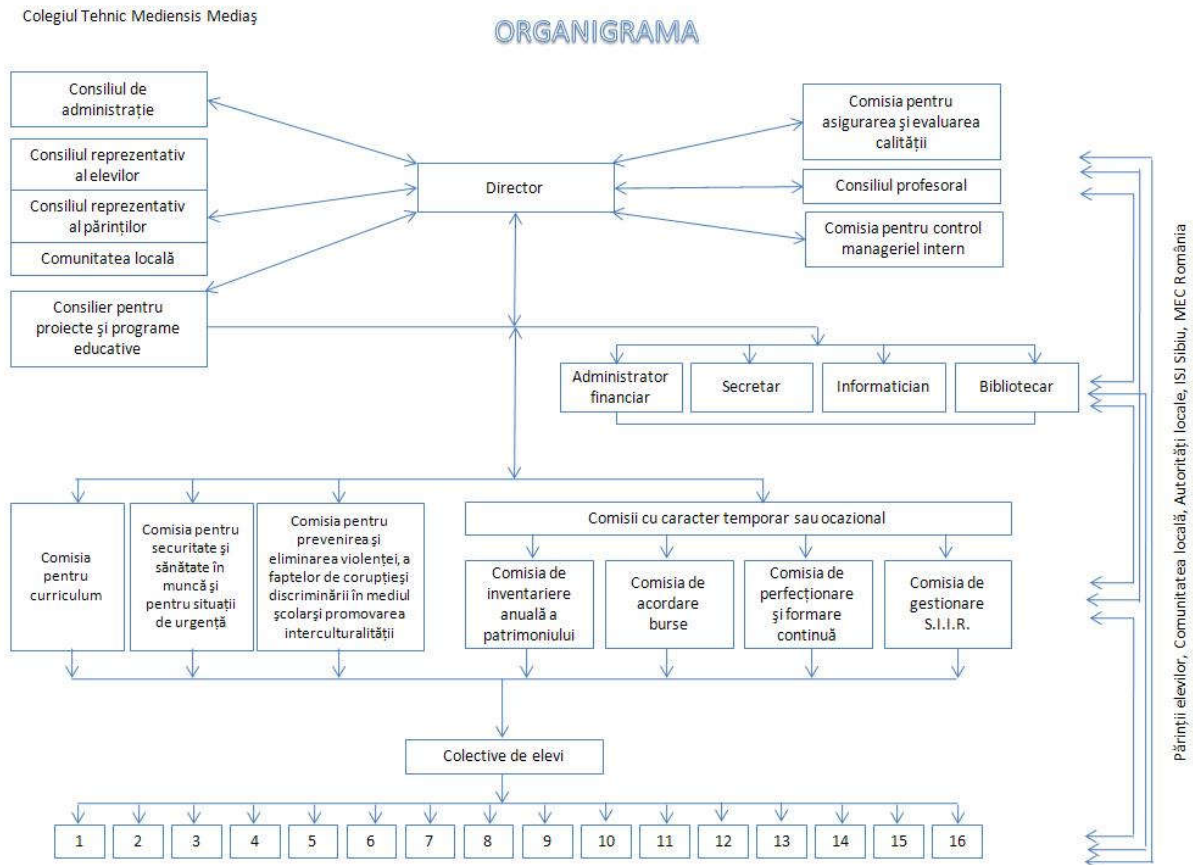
Colegiul Tehnic Mediensis Mediaş

ORGANIGRAMA

Consiliul de administrație

Consiliul reprezentativ al elevilor

Consiliul reprezentativ al părinților

Comunitatea locală

Consilier pentru proiecte şi programe educative

Director

Comisia pentru asigurarea şi evaluarea calității

Consiliul profesoral

Comisia pentru control manageriel intern

Administrator financiar

Secretar

Informatician

Bibliotecar

Comisia pentru curriculum

Comisia pentru securitate şi sănătate în muncă şi pentru situații de urgență

Comisia pentru prevenirea şi eliminarea violenței, a faptelor de corupţieşi discriminării în mediul şcolarşi promovarea interculturalității

Comisii cu caracter temporar sau ocazional

Comisia de inventariere anuală a patrimoniului

Comisia de acordare burse

Comisia de perfecționare şi formare continuă

Comisia de gestionare S.I.I.R.

Colective de elevi

1

2

3

4

5

6

7

8

9

10

11

12

13

14

15

16

Părinții elevilor, Comunitatea locală, Autorități locale, ISJ Sibiu, MEC România